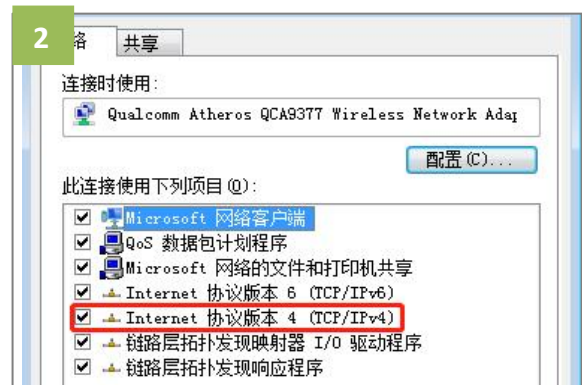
2

络 共享

连接时使用:

Qualcomm Atheros QCA9377 Wireless Network Adap

配置(C)...

此连接使用下列项目(O):

Microsoft 网络客户端
QoS 数据包计划程序
Microsoft 网络的文件和打印机共享
Internet 协议版本 6 (TCP/IPv6)
Internet 协议版本 4 (TCP/IPv4)
链路层拓扑发现映射器 I/O 驱动程序
链路层拓扑发现响应程序